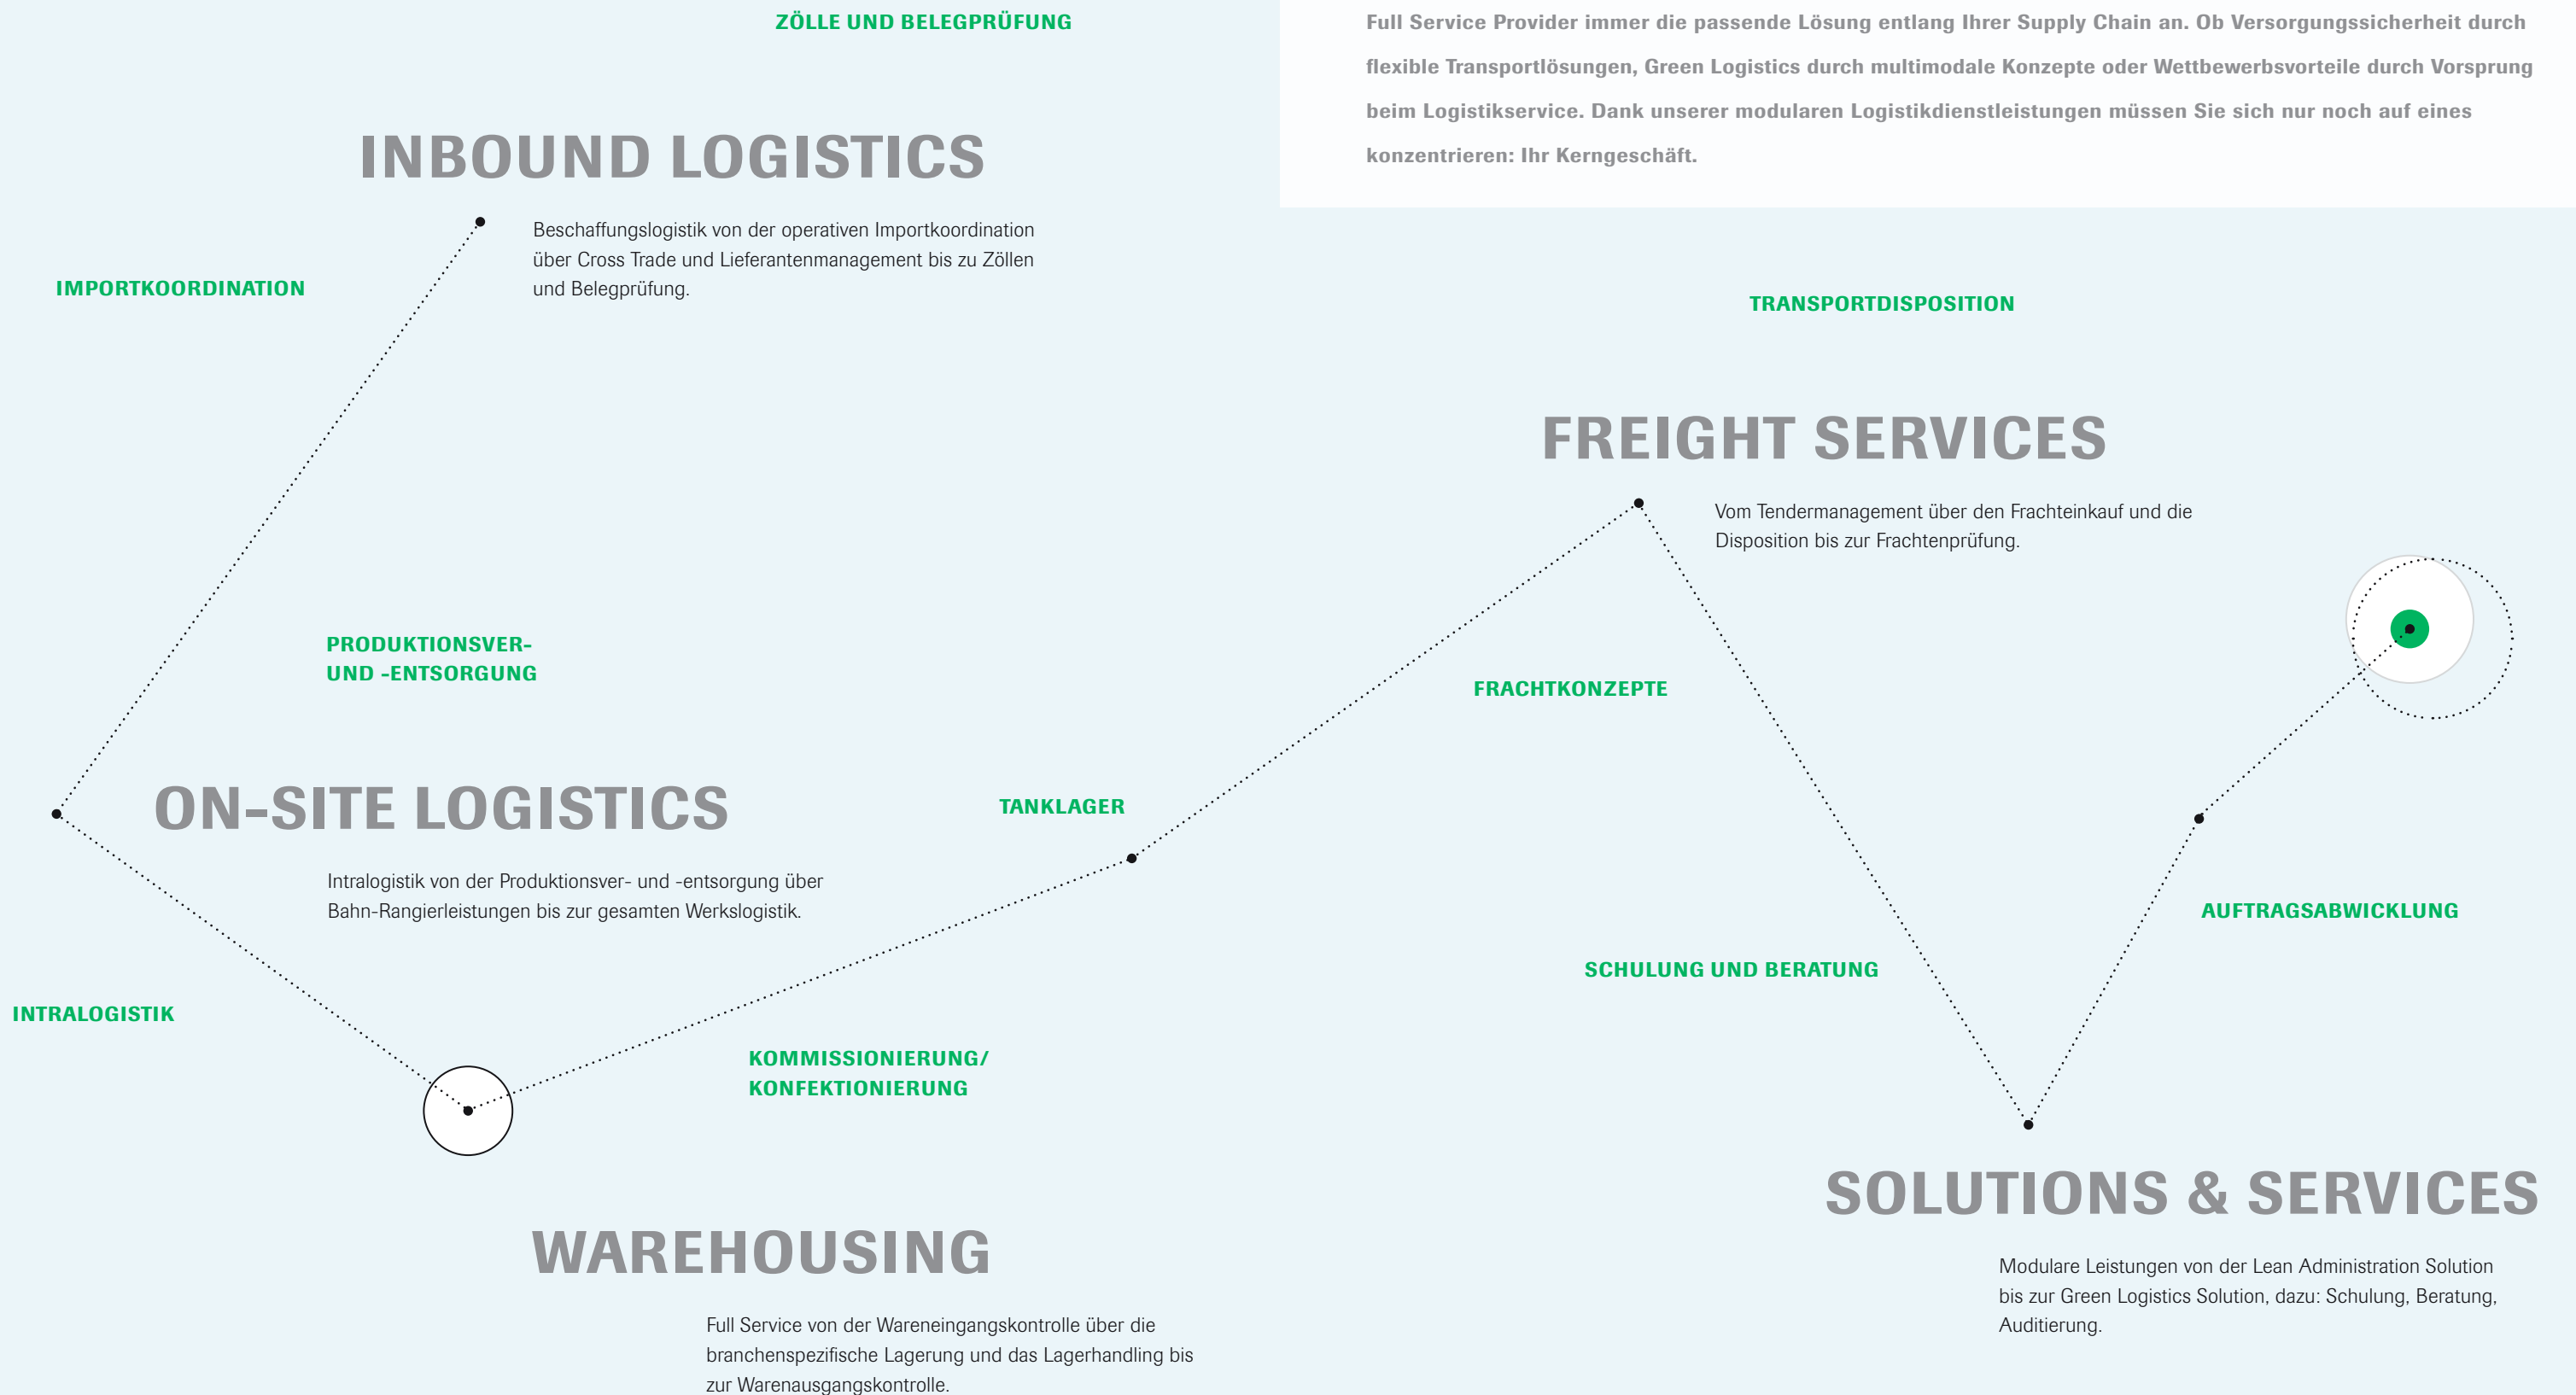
ZÖLLE UND BELEGPRÜFUNG

Full Service Provider immer die passende Lösung entlang Ihrer Supply Chain an. Ob Versorgungssicherheit durch flexible Transportlösungen, Green Logistics durch multimodale Konzepte oder Wettbewerbsvorteile durch Vorsprung beim Logistikservice. Dank unserer modularen Logistikdienstleistungen müssen Sie sich nur noch auf eines konzentrieren: Ihr Kerngeschäft.

INBOUND LOGISTICS

Beschaffungslogistik von der operativen Importkoordination über Cross Trade und Lieferantenmanagement bis zu Zöllen und Belegprüfung.

IMPORTKOORDINATION

TRANSPORTDISPOSITION

FREIGHT SERVICES

Vom Tendermanagement über den Frachteinkauf und die Disposition bis zur Frachtenprüfung.

PRODUKTIONSVER- UND -ENTSORGUNG

FRACHTKONZEPTE

ON-SITE LOGISTICS

TANKLAGER

Intralogistik von der Produktionsver- und -entsorgung über Bahn-Rangierleistungen bis zur gesamten Werkslogistik.

AUFTRAGSABWICKLUNG

SCHULUNG UND BERATUNG

INTRALOGISTIK

KOMMISSIONIERUNG/ KONFEKTIONIERUNG

SOLUTIONS & SERVICES

WAREHOUSING

Modulare Leistungen von der Lean Administration Solution bis zur Green Logistics Solution, dazu: Schulung, Beratung, Auditierung.

Full Service von der Wareneingangskontrolle über die branchenspezifische Lagerung und das Lagerhandling bis zur Warenausgangskontrolle.